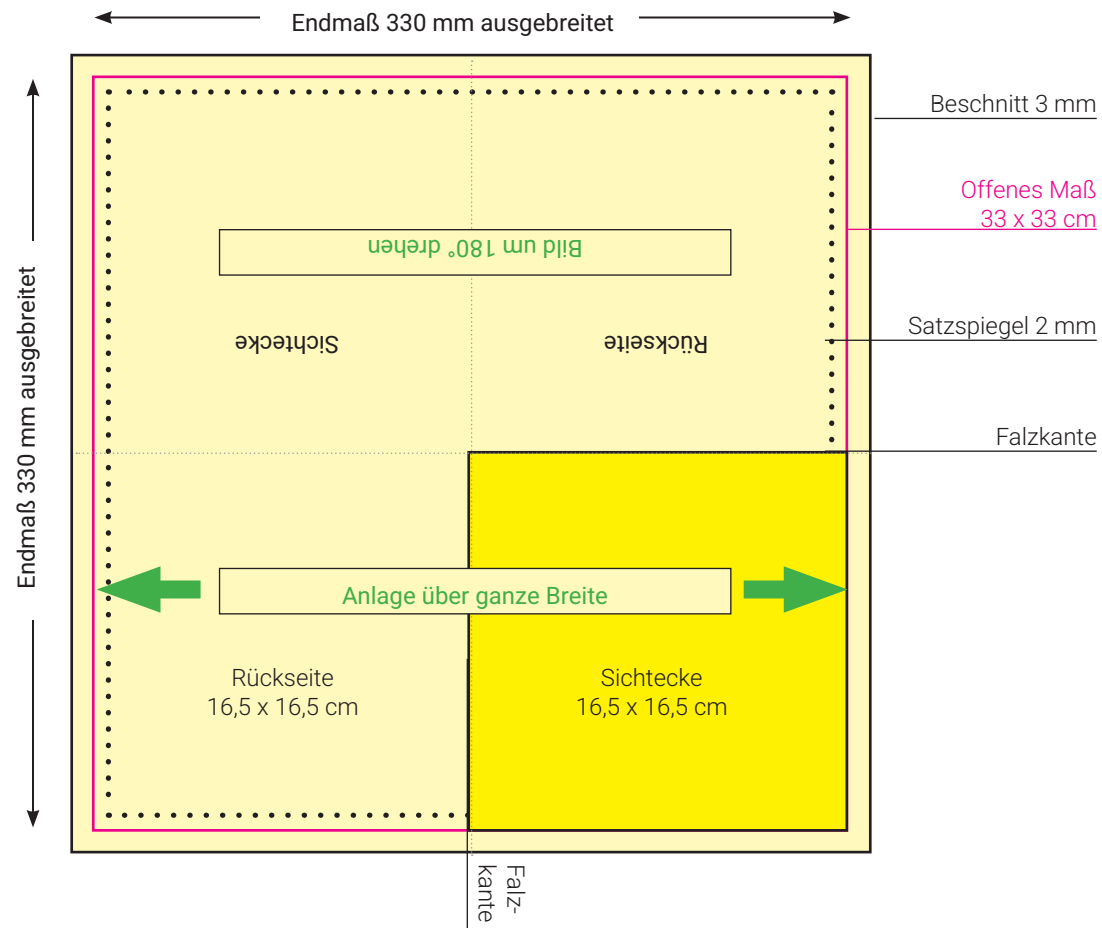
Endmaß 330 mm ausgebreitet

Endmaß 330 mm ausgebreitet

Beschnitt 3 mm

Offenes Maß
33 x 33 cm

Bild um 180° drehen

Sichtecke

Rückseite

Satzspiegel 2 mm

Falzkante

Anlage über ganze Breite

Rückseite
16,5 x 16,5 cm

Sichtecke
16,5 x 16,5 cm

Falzkante